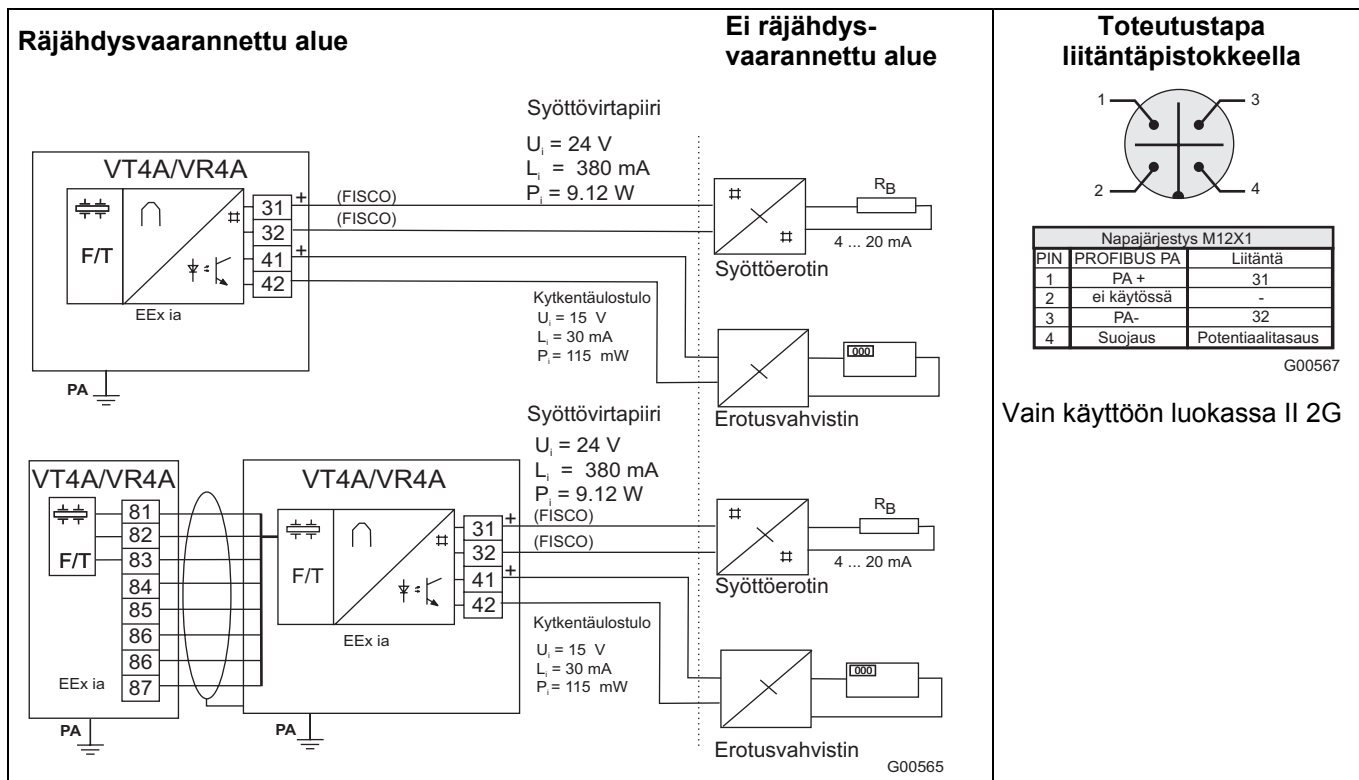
Räjähdysvaarannettu alue

Ei räjähdysvaarannettu alue

Toteutustapa liitäntäpistokkeella

Syöttövirtapiiri

$U_i$ = 24 V
$L_i$ = 380 mA
$P_i$ = 9.12 W

VT4A/VR4A

F/T

EEx ia

31 +
32
41 +
42

(FISCO)
(FISCO)

Syöttöerotin

$R_B$

4 ... 20 mA

Kytkentäulostulo
$U_i$ = 15 V
$L_i$ = 30 mA
$P_i$ = 115 mW

000

Erotusvahvistin

PA

1
2
3
4

| Napajärjestys M12X1 | | |
|---|---|---|
| PIN | PROFIBUS PA | Liitäntä |
| 1 | PA + | 31 |
| 2 | ei käytössä | - |
| 3 | PA- | 32 |
| 4 | Suojaus | Potentiaalitasaus |

G00567

Vain käyttöön luokassa II 2G

Syöttövirtapiiri

$U_i$ = 24 V
$L_i$ = 380 mA
$P_i$ = 9.12 W

VT4A/VR4A

F/T

81
82
83
84
85
86
86
87

EEx ia

PA

VT4A/VR4A

F/T

EEx ia

31 +
32
41 +
42

(FISCO)
(FISCO)

PA

Syöttöerotin

$R_B$

4 ... 20 mA

Kytkentäulostulo
$U_i$ = 15 V
$L_i$ = 30 mA
$P_i$ = 115 mW

000

Erotusvahvistin

G00565